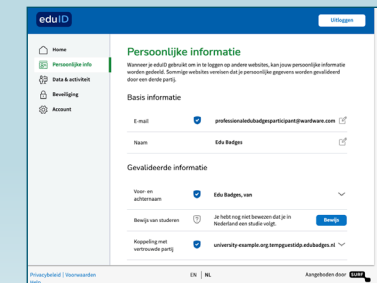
eduID

Uitloggen

Home

Persoonlijke info

Data & activiteit

Beveiliging

Account

Persoonlijke informatie

Wanneer je eduID gebruikt om in te loggen op andere websites, kan jouw persoonlijke informatie worden gedeeld. Sommige websites vereisen dat je persoonlijke gegevens worden gevalideerd door een derde partij.

Basis informatie

| | | |
|---|---|---|
| E-mail | professionaledubadgesparticipant@wardware.com | |
| Naam | Edu Badges | |

Gevalideerde informatie

| | | |
|---|---|---|
| Voor- en achternaam | Edu Badges, van | |
| Bewijs van studeren | Je hebt nog niet bewezen dat je in Nederland een studie volgt. | Bewijs |
| Koppeling met vertrouwde partij | university-example.org.tempguestidp.edubadges.nl | |

Privacybeleid | Voorwaarden

Help

EN | NL

Aangeboden door SURF